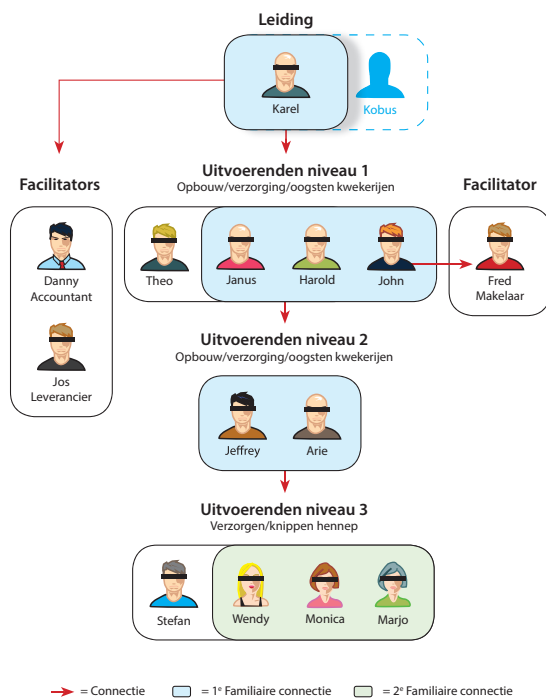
Leiding

Karel

Kobus

Uitvoerenden niveau 1
Opbouw/verzorging/oogsten kwekerijen

Facilitators

Facilitator

Danny Accountant

Jos Leverancier

Theo

Janus

Harold

John

Fred Makelaar

Uitvoerenden niveau 2
Opbouw/verzorging/oogsten kwekerijen

Jeffrey

Arie

Uitvoerenden niveau 3
Verzorgen/knippen hennep

Stefan

Wendy

Monica

Marjo

= Connectie = 1$^e$ Familiaire connectie = 2$^e$ Familiaire connectie